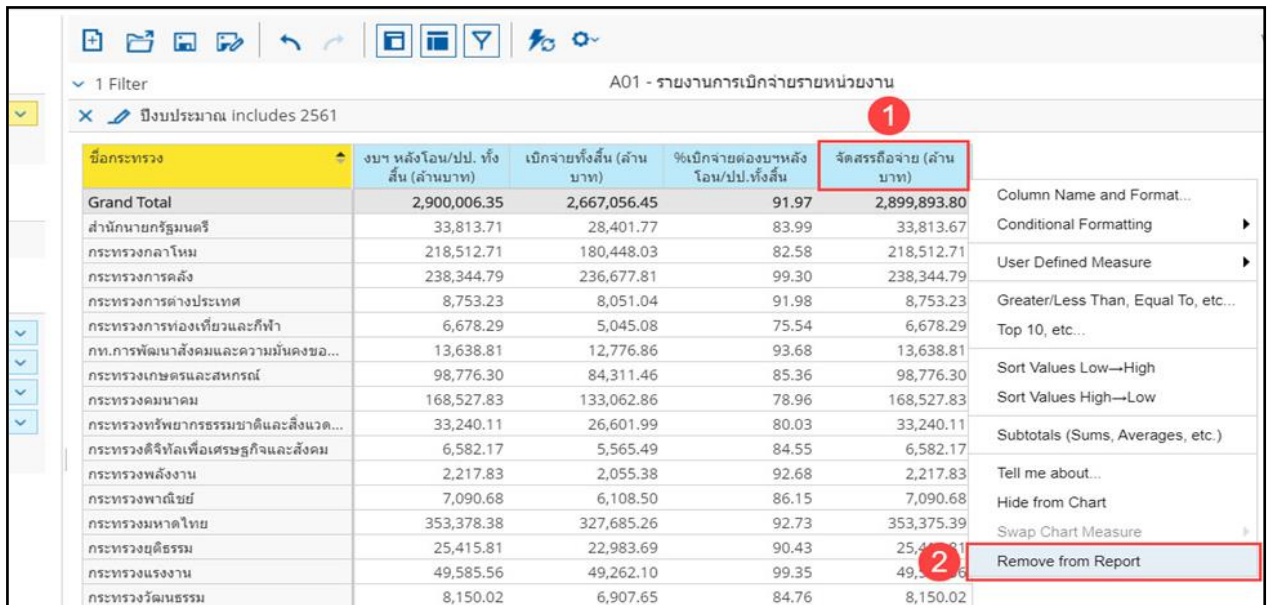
1 Filter

A01 - รายงานการเบิกจ่ายรายหน่วยงาน

ปีงบประมาณ includes 2561

1

| ชื่อกระทรวง | งบฯ หลังโอน/ปป. ทั้งสิ้น (ล้านบาท) | เบิกจ่ายทั้งสิ้น (ล้านบาท) | %เบิกจ่ายต่องบฯหลังโอน/ปป.ทั้งสิ้น | จัดสรรถือจ่าย (ล้านบาท) |
|---|---|---|---|---|
| Grand Total | 2,900,006.35 | 2,667,056.45 | 91.97 | 2,899,893.80 |
| สำนักนายกรัฐมนตรี | 33,813.71 | 28,401.77 | 83.99 | 33,813.67 |
| กระทรวงกลาโหม | 218,512.71 | 180,448.03 | 82.58 | 218,512.71 |
| กระทรวงการคลัง | 238,344.79 | 236,677.81 | 99.30 | 238,344.79 |
| กระทรวงการต่างประเทศ | 8,753.23 | 8,051.04 | 91.98 | 8,753.23 |
| กระทรวงการท่องเที่ยวและกีฬา | 6,678.29 | 5,045.08 | 75.54 | 6,678.29 |
| กท.การพัฒนาสังคมและความมั่นคงขอ... | 13,638.81 | 12,776.86 | 93.68 | 13,638.81 |
| กระทรวงเกษตรและสหกรณ์ | 98,776.30 | 84,311.46 | 85.36 | 98,776.30 |
| กระทรวงคมนาคม | 168,527.83 | 133,062.86 | 78.96 | 168,527.83 |
| กระทรวงทรัพยากรธรรมชาติและสิ่งแวด... | 33,240.11 | 26,601.99 | 80.03 | 33,240.11 |
| กระทรวงดิจิทัลเพื่อเศรษฐกิจและสังคม | 6,582.17 | 5,565.49 | 84.55 | 6,582.17 |
| กระทรวงพลังงาน | 2,217.83 | 2,055.38 | 92.68 | 2,217.83 |
| กระทรวงพาณิชย์ | 7,090.68 | 6,108.50 | 86.15 | 7,090.68 |
| กระทรวงมหาดไทย | 353,378.38 | 327,685.26 | 92.73 | 353,375.39 |
| กระทรวงยุติธรรม | 25,415.81 | 22,983.69 | 90.43 | 25,4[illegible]81 |
| กระทรวงแรงงาน | 49,585.56 | 49,262.10 | 99.35 | 49,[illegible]6 |
| กระทรวงวัฒนธรรม | 8,150.02 | 6,907.65 | 84.76 | 8,150.02 |

Column Name and Format...
Conditional Formatting
User Defined Measure
Greater/Less Than, Equal To, etc...
Top 10, etc...
Sort Values Low→High
Sort Values High→Low
Subtotals (Sums, Averages, etc.)
Tell me about...
Hide from Chart
Swap Chart Measure
2
Remove from Report